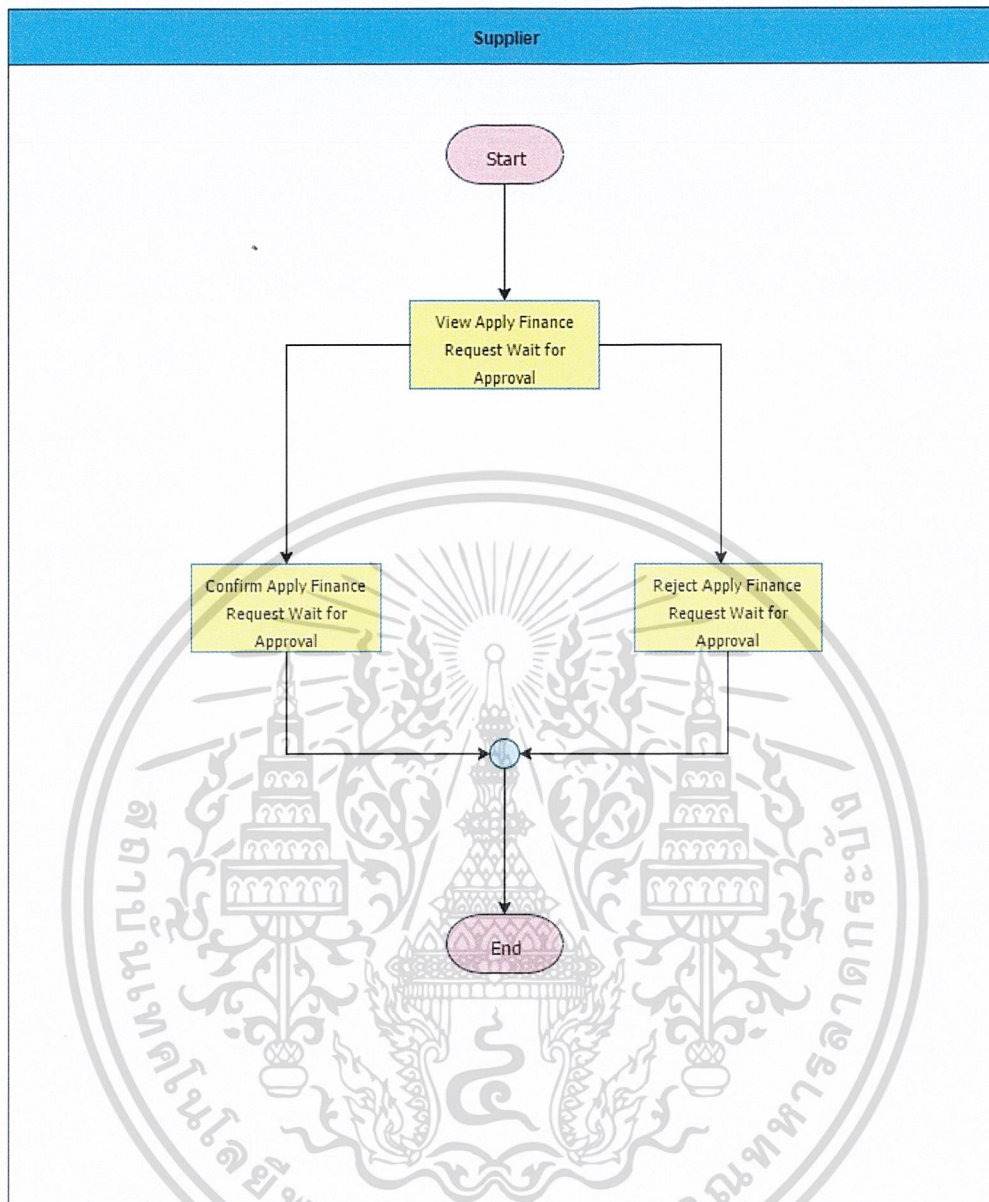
Supplier

Start

View Apply Finance Request Wait for Approval

Confirm Apply Finance Request Wait for Approval

Reject Apply Finance Request Wait for Approval

End

สถาบันเทคโนโลยีพระจอมเกล้าเจ้าคุณทหารลาดกระบัง